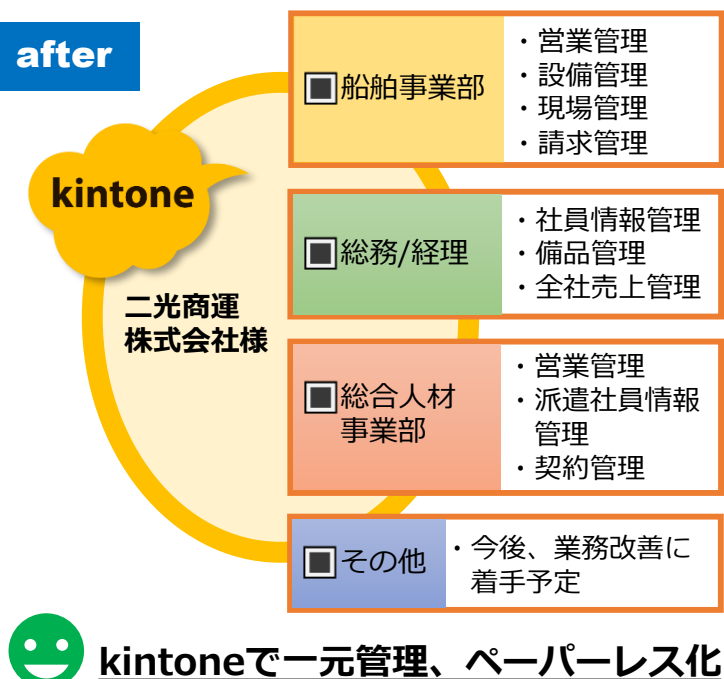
after

kintone

二光商運
株式会社様

■船舶事業部

・営業管理
・設備管理
・現場管理
・請求管理

■総務/経理

・社員情報管理
・備品管理
・全社売上管理

■総合人材事業部

・営業管理
・派遣社員情報管理
・契約管理

■その他

・今後、業務改善に着手予定

kintoneで一元管理、ペーパーレス化